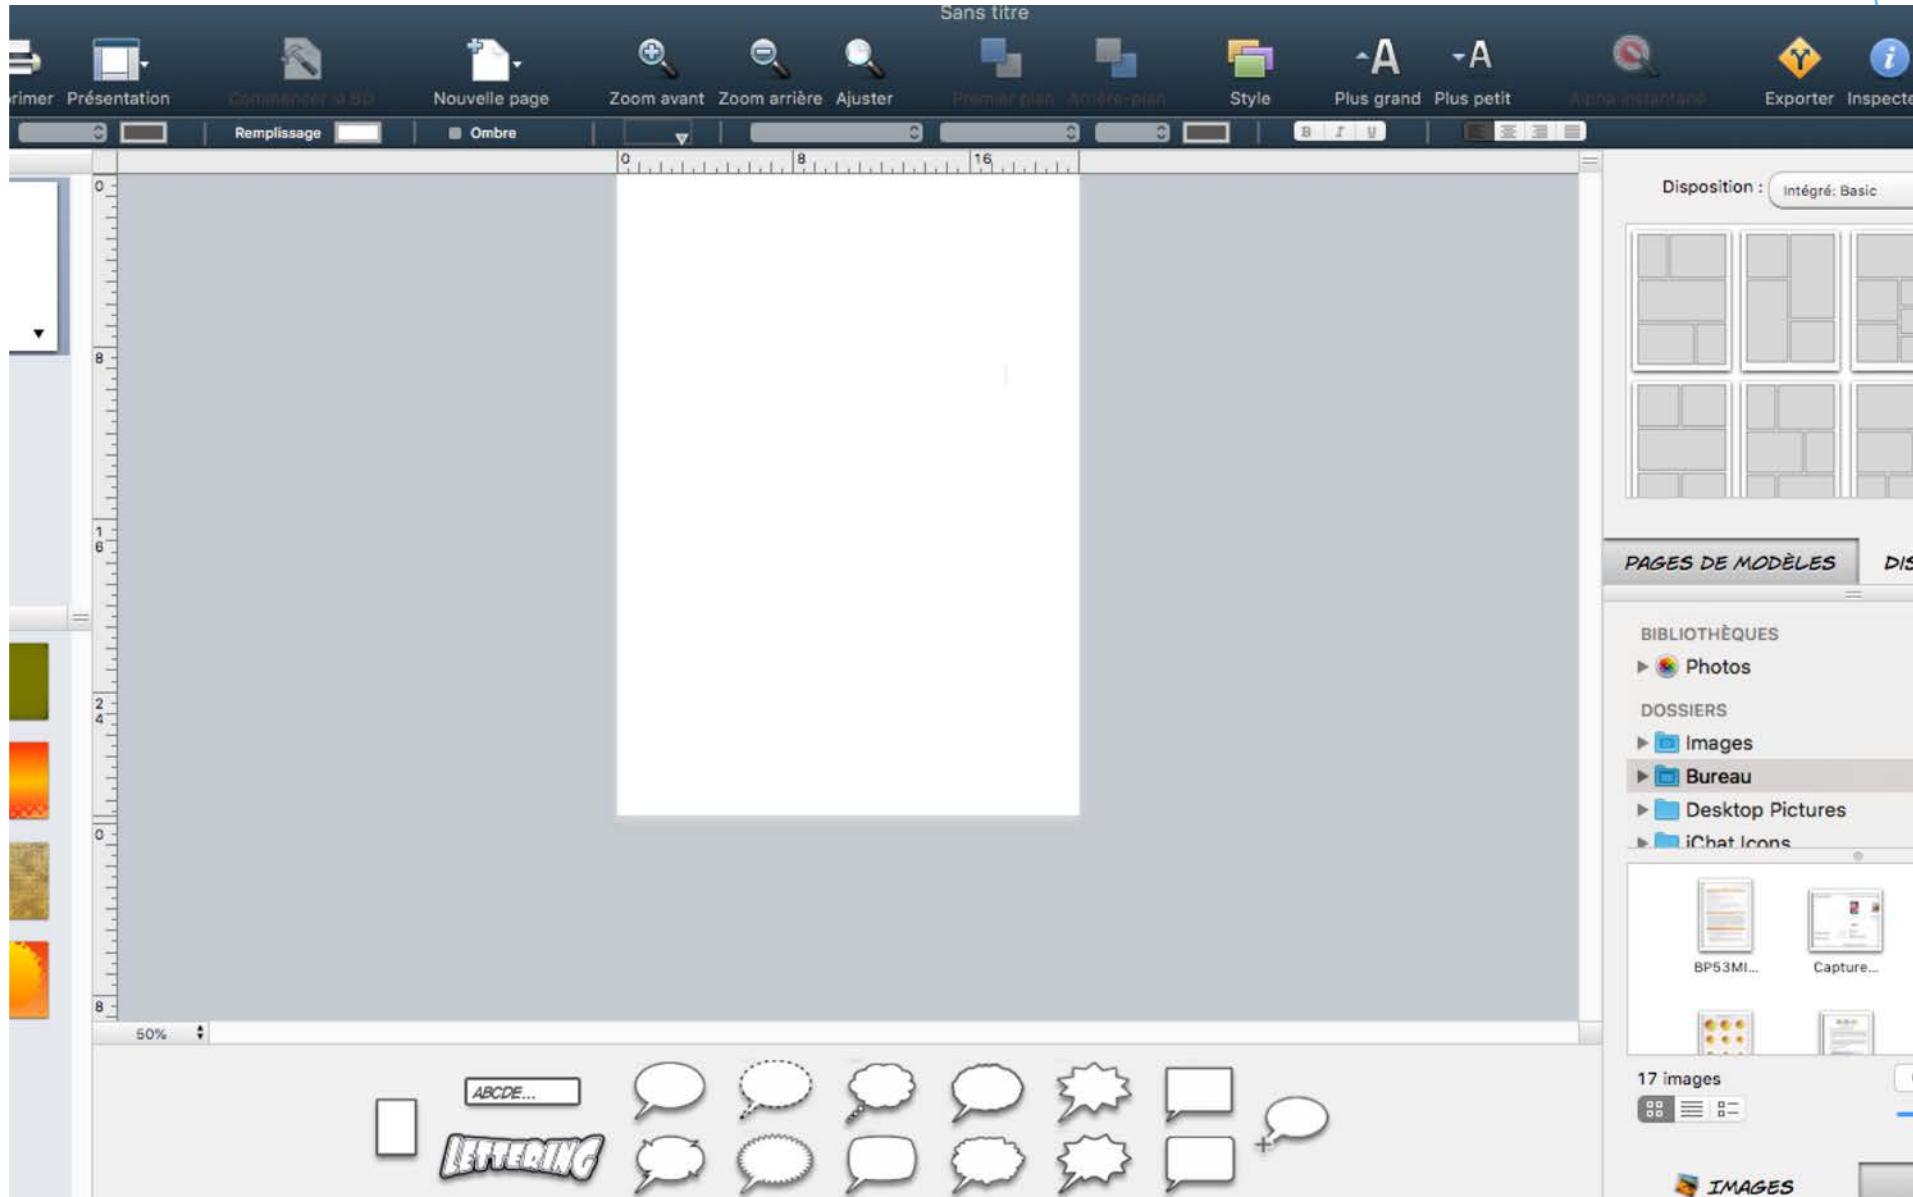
Sans titre

rimer Présentation Commencer la BD Nouvelle page Zoom avant Zoom arrière Ajuster Premier plan Arrière-plan Style Plus grand Plus petit Alpha instantané Exporter Inspecte

Remplissage Ombre

B I U

0 8 16

0 8 16 24 0 8

50%

Disposition : Intégré: Basic

PAGES DE MODÈLES DIS

BIBLIOTHÈQUES
Photos
DOSSIERS
Images
Bureau
Desktop Pictures
iChat Icons

BP53MI...
Capture...

17 images

ABCDE...
LETTERING

IMAGES